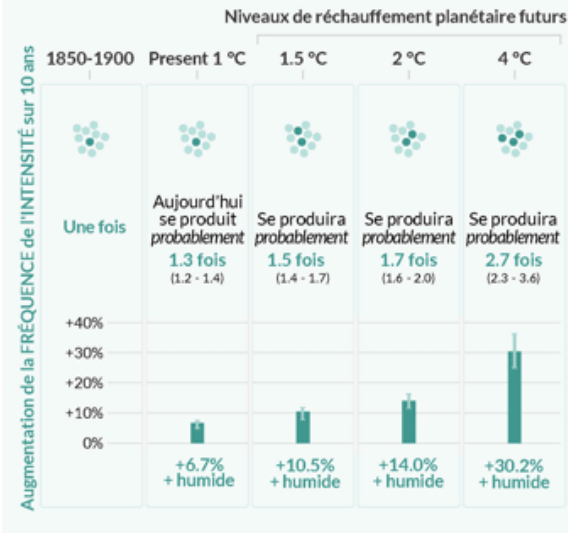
Niveaux de réchauffement planétaire futurs

Augmentation de la FRÉQUENCE de l'INTENSITÉ sur 10 ans

| 1850-1900 | Present 1 °C | 1.5 °C | 2 °C | 4 °C |
|---|---|---|---|---|
| Une fois | Aujourd'hui se produit *probablement* 1.3 fois (1.2 - 1.4) | Se produira *probablement* 1.5 fois (1.4 - 1.7) | Se produira *probablement* 1.7 fois (1.6 - 2.0) | Se produira *probablement* 2.7 fois (2.3 - 3.6) |
| | +6.7% + humide | +10.5% + humide | +14.0% + humide | +30.2% + humide |

+40%
+30%
+20%
+10%
0%